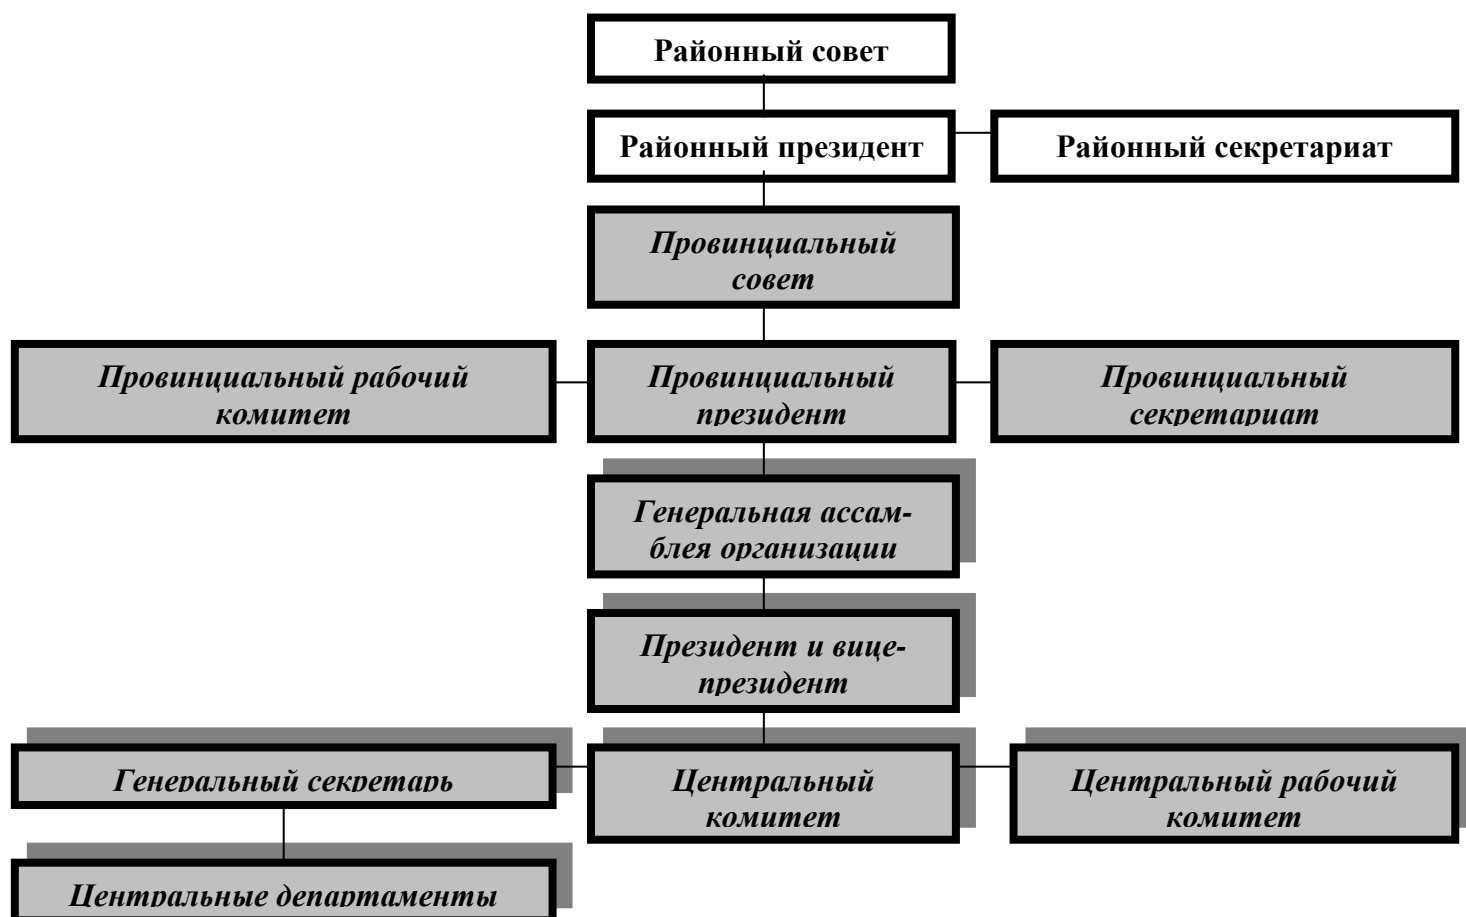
Районный совет

Районный президент

Районный секретариат

Провинциальный совет

Провинциальный рабочий комитет

Провинциальный президент

Провинциальный секретариат

Генеральная ассамблея организации

Президент и вице-президент

Генеральный секретарь

Центральный комитет

Центральный рабочий комитет

Центральные департаменты